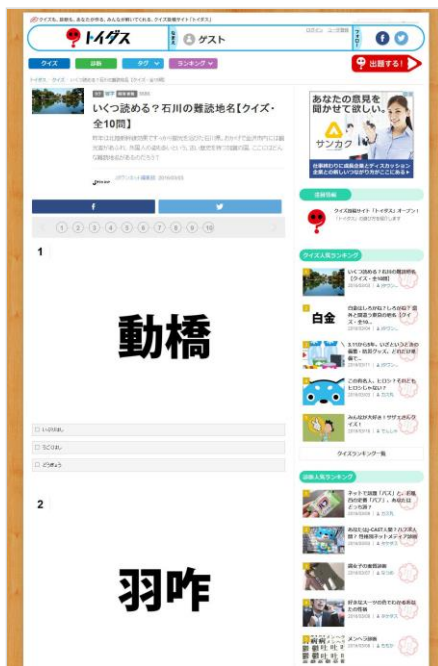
クイズを、診断を、あなたが作る。みんなが解いてくれる。クイズ診断サイト「トイダス」

トイダス

ゲスト

クイズ　診断　タグ　ランキング

出題する！

いくつ読める？石川の難読地名【クイズ・全10問】

1 2 3 4 5 6 7 8 9 10

1

動橋

いぶりはし
うごはし
どうきょう

2

羽咋

あなたの意見を聞かせて欲しい。

サンカク

運営情報

クイズ人気ランキング

いくつ読める？石川の難読地名【クイズ・全10問】

白金

クイズランキング一覧

診断人気ランキング

メンヘラ診断